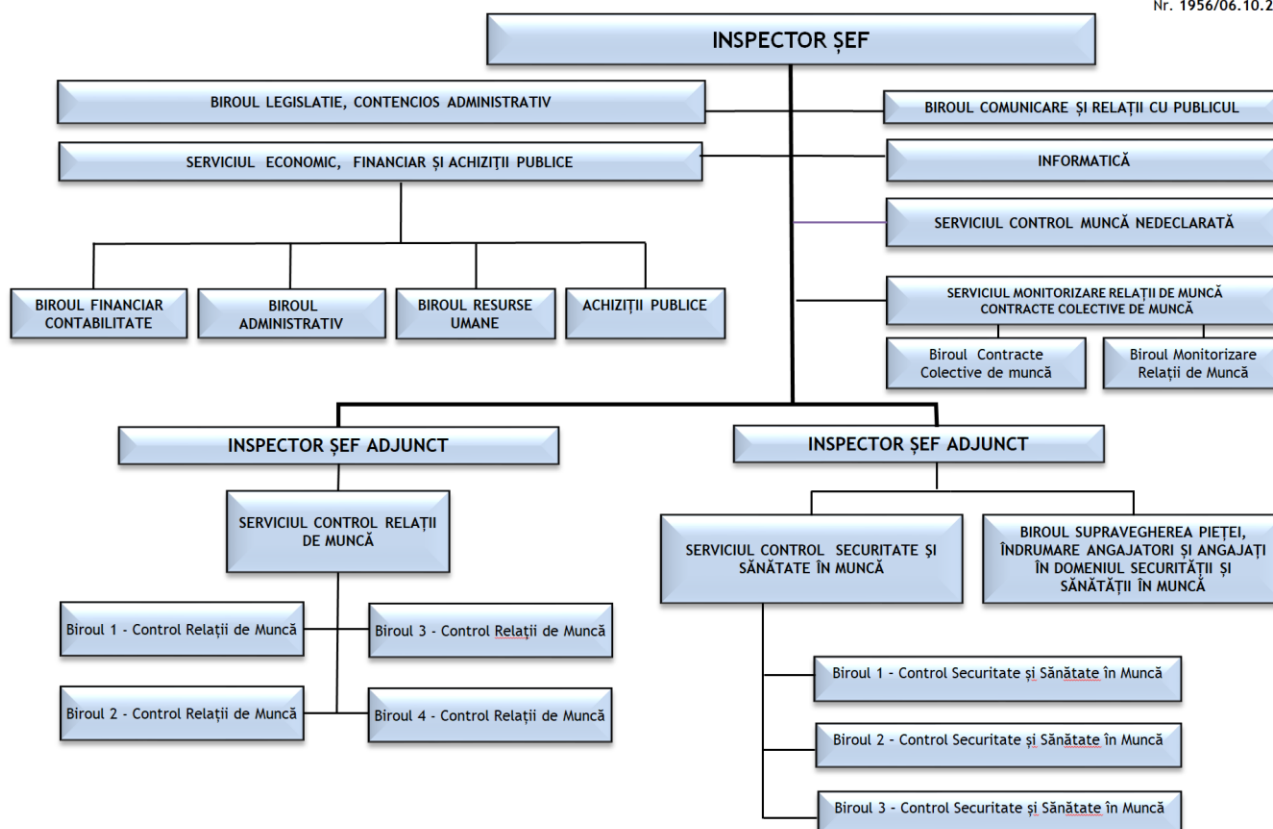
Nr. 1956/06.10.2

INSPECTOR ȘEF

BIROUL LEGISLATIE, CONTENCIOS ADMINISTRATIV

BIROUL COMUNICARE ȘI RELAȚII CU PUBLICUL

SERVICIUL ECONOMIC, FINANCIAR ȘI ACHIZIȚII PUBLICE

INFORMATICĂ

SERVICIUL CONTROL MUNCĂ NEDECLARATĂ

BIROUL FINANCIAR CONTABILITATE

BIROUL ADMINISTRATIV

BIROUL RESURSE UMANE

ACHIZIȚII PUBLICE

SERVICIUL MONITORIZARE RELAȚII DE MUNCĂ CONTRACTE COLECTIVE DE MUNCĂ

Biroul Contracte Colective de muncă

Biroul Monitorizare Relații de Muncă

INSPECTOR ȘEF ADJUNCT

INSPECTOR ȘEF ADJUNCT

SERVICIUL CONTROL RELAȚII DE MUNCĂ

SERVICIUL CONTROL SECURITATE ȘI SĂNĂTATE ÎN MUNCĂ

BIROUL SUPRAVEGHEREA PIEȚEI, ÎNDRUMARE ANGAJATORI ȘI ANGAJAȚI ÎN DOMENIUL SECURITĂȚII ȘI SĂNĂTĂȚII ÎN MUNCĂ

Biroul 1 - Control Relații de Muncă

Biroul 3 - Control Relații de Muncă

Biroul 2 - Control Relații de Muncă

Biroul 4 - Control Relații de Muncă

Biroul 1 - Control Securitate și Sănătate în Muncă

Biroul 2 - Control Securitate și Sănătate în Muncă

Biroul 3 - Control Securitate și Sănătate în Muncă